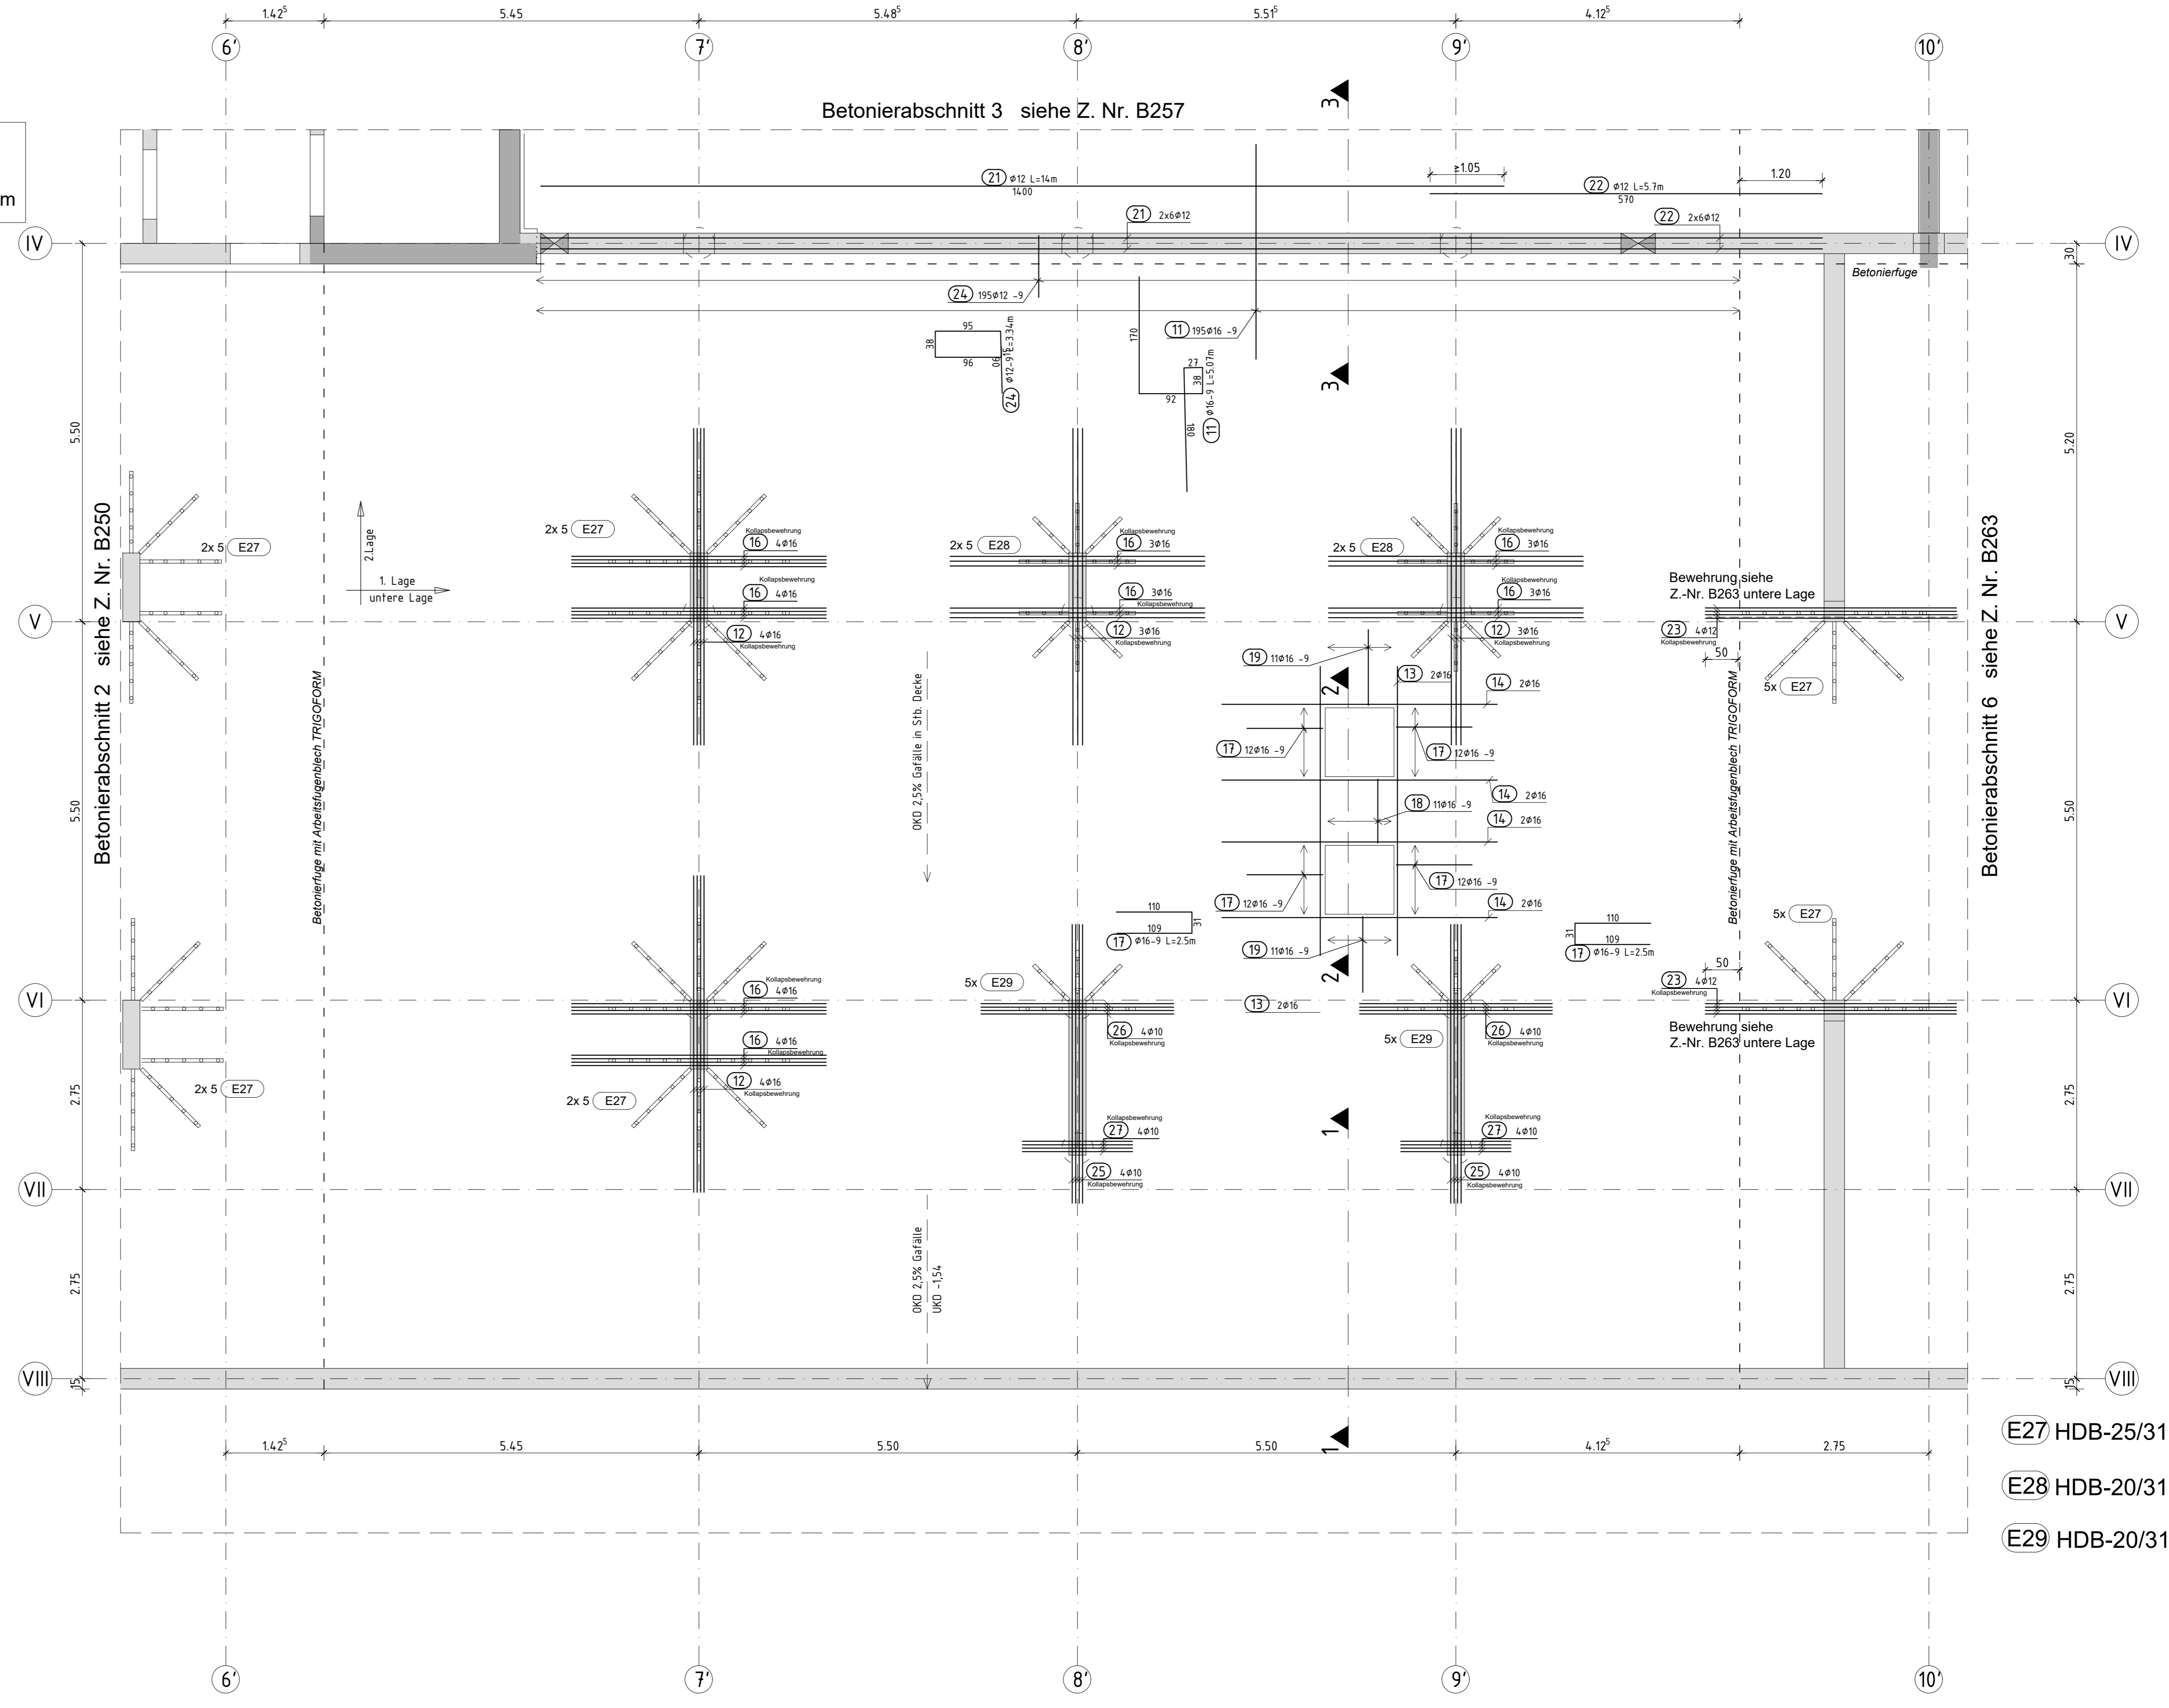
$1.42^5$ 5.45 $5.48^5$ $5.51^5$ $4.12^5$

6' 7' 8' 9' 10'

Betonierabschnitt 3 siehe Z. Nr. B257

m

IV

21 Ø12 L=14m
1400

≥1.05

22 Ø12 L=5.7m
570

1.20

21 2x6Ø12

22 2x6Ø12

Betonierfuge

24 195Ø12 -9

11 195Ø16 -9

95
38
96
06
24 Ø12-9 L=3.34m

170
27
38
92
11 Ø16-9 L=5.07m
180

3

3

5.50

5.20

Betonierabschnitt 2 siehe Z. Nr. B250

Betonierabschnitt 6 siehe Z. Nr. B263

2x 5 E27

2.Lage

1. Lage
untere Lage

2x 5 E27

Kollapsbewehrung
16 4Ø16
Kollapsbewehrung
16 4Ø16
12 4Ø16
Kollapsbewehrung

2x 5 E28

Kollapsbewehrung
16 3Ø16
16 3Ø16
Kollapsbewehrung
12 3Ø16
Kollapsbewehrung

2x 5 E28

Kollapsbewehrung
16 3Ø16
Kollapsbewehrung
16 3Ø16
12 3Ø16
Kollapsbewehrung

Bewehrung siehe
Z.-Nr. B263 untere Lage

V

23 4Ø12
Kollapsbewehrung

50

5x E27

19 11Ø16 -9

13 2Ø16

14 2Ø16

2

Betonierfuge mit Arbeitsfugenblech TRIGOFORM

OKD 2,5% Gefälle in Stb. Decke

17 12Ø16 -9

17 12Ø16 -9

18 11Ø16 -9

14 2Ø16

14 2Ø16

5.50

5.50

17 12Ø16 -9

17 12Ø16 -9

14 2Ø16

110
109
31
17 Ø16-9 L=2.5m

110
31
109
17 Ø16-9 L=2.5m

5x E27

19 11Ø16 -9

2

VI

Kollapsbewehrung
16 4Ø16

5x E29

13 2Ø16

50

23 4Ø12
Kollapsbewehrung

16 4Ø16
Kollapsbewehrung

26 4Ø10
Kollapsbewehrung

5x E29

26 4Ø10
Kollapsbewehrung

Bewehrung siehe
Z.-Nr. B263 untere Lage

2x 5 E27

12 4Ø16
Kollapsbewehrung

2x 5 E27

2.75

2.75

Kollapsbewehrung
27 4Ø10

1

Kollapsbewehrung
27 4Ø10

25 4Ø10
Kollapsbewehrung

25 4Ø10
Kollapsbewehrung

VII

2.75

2.75

OKD 2,5% Gefälle
UKD -1,54

VIII

15

15

1

$1.42^5$ 5.45 5.50 5.50 $4.12^5$ 2.75

E27 HDB-25/31

E28 HDB-20/31

E29 HDB-20/31

6' 7' 8' 9' 10'